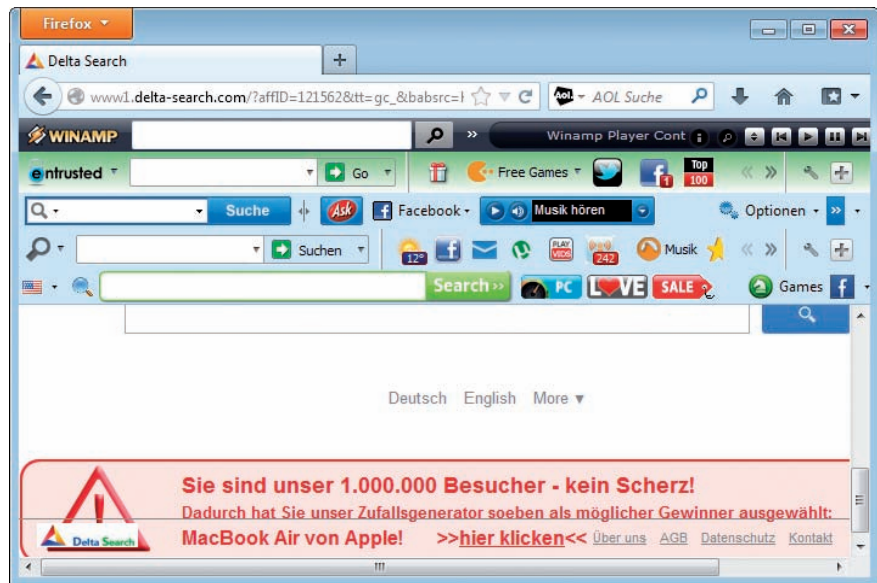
Firefox

Delta Search

+

www1.delta-search.com/?affID=121562&tt=gc_&babsrc=

AOL Suche

WINAMP

Winamp Player Cont

entrusted

Go

Free Games

Top 100

Suche

Ask

Facebook

Musik hören

Optionen

Suchen

12°

242

Musik

Search

PC

LOVE

SALE

Games

Deutsch English More ▼

Sie sind unser 1.000.000 Besucher - kein Scherz!

Dadurch hat Sie unser Zufallsgenerator soeben als möglicher Gewinner ausgewählt:

MacBook Air von Apple! >>hier klicken<< Über uns AGB Datenschutz Kontakt

Delta Search